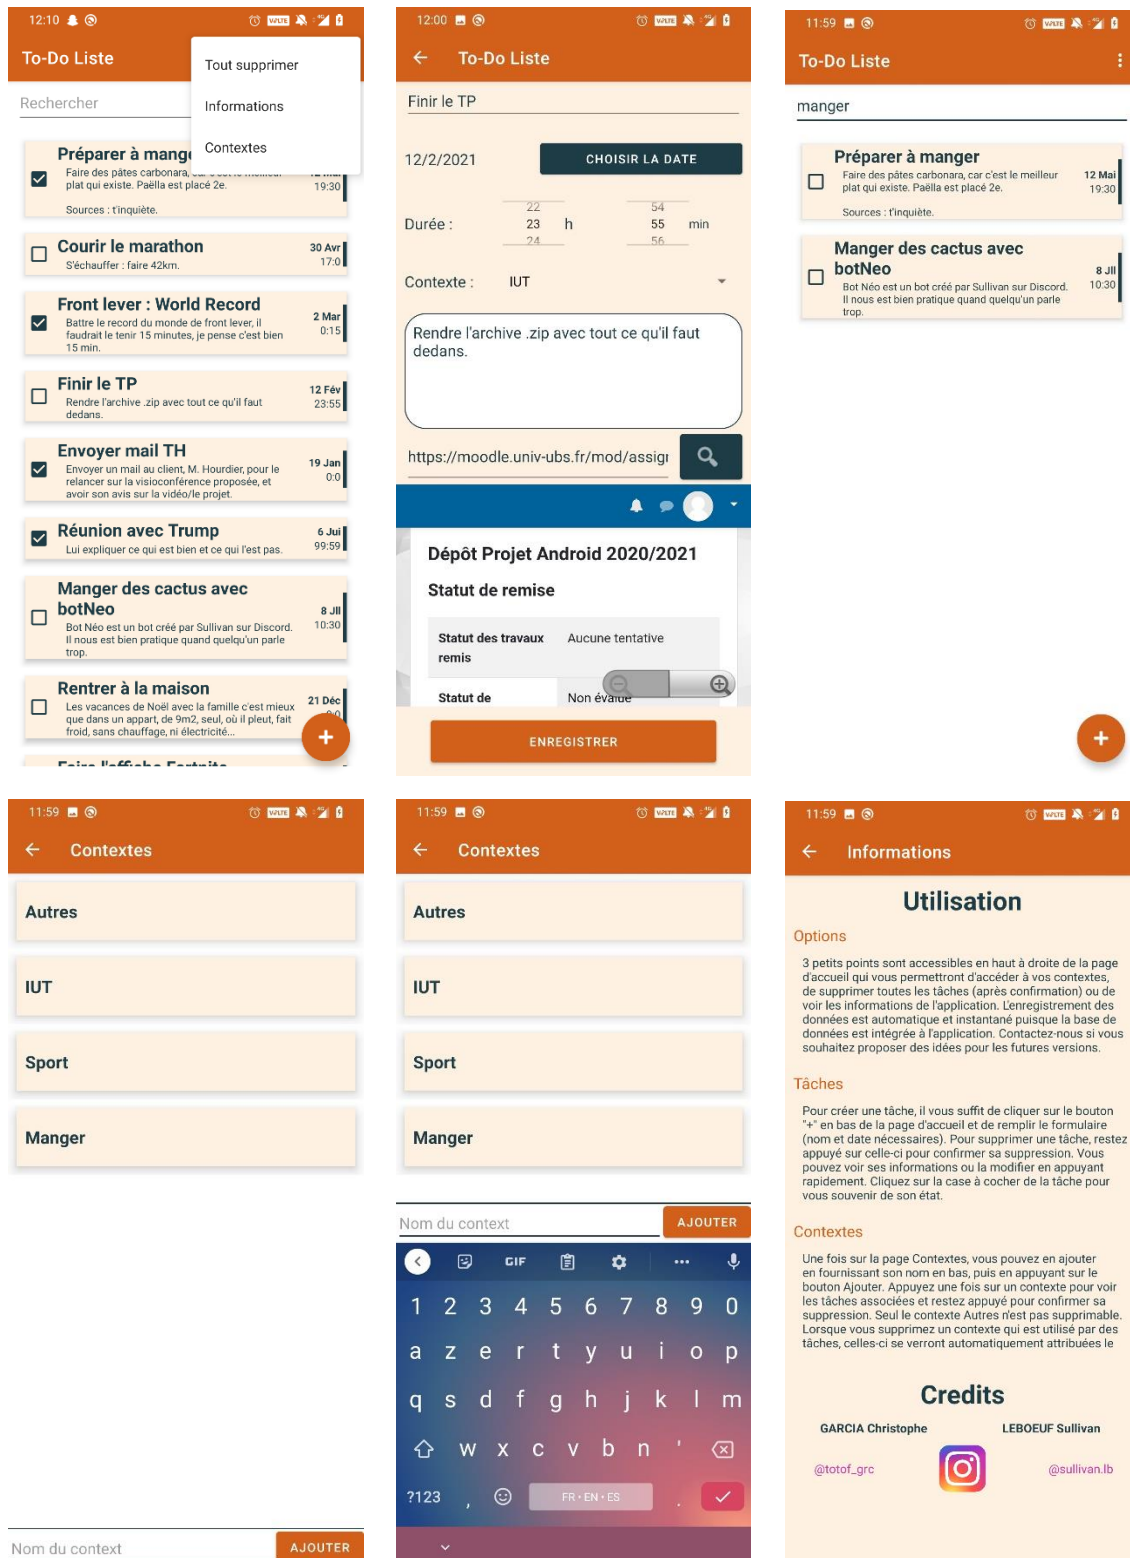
12:10

To-Do Liste

Tout supprimer

Informations

Contextes

Rechercher

Préparer à mang
Faire des pâtes carbonara, car c'est le meilleur plat qui existe. Paëlla est placé 2e.
19:30
Sources : t'inquiète.

Courir le marathon
S'échauffer : faire 42km.
30 Avr
17:0

Front lever : World Record
Battre le record du monde de front lever, il faudrait le tenir 15 minutes, je pense c'est bien 15 min.
2 Mar
0:15

Finir le TP
Rendre l'archive .zip avec tout ce qu'il faut dedans.
12 Fév
23:55

Envoyer mail TH
Envoyer un mail au client, M. Hourdier, pour le relancer sur la visioconférence proposée, et avoir son avis sur la vidéo/le projet.
19 Jan
0:0

Réunion avec Trump
Lui expliquer ce qui est bien et ce qui l'est pas.
6 Jui
99:59

Manger des cactus avec botNeo
Bot Néo est un bot créé par Sullivan sur Discord. Il nous est bien pratique quand quelqu'un parle trop.
8 Jll
10:30

Rentrer à la maison
Les vacances de Noël avec la famille c'est mieux que dans un appart, de 9m2, seul, où il pleut, fait froid, sans chauffage, ni électricité...
21 Déc

+

12:00

To-Do Liste

Finir le TP

12/2/2021

CHOISIR LA DATE

22
Durée : 23 h
24

54
55 min
56

Contexte : IUT

Rendre l'archive .zip avec tout ce qu'il faut dedans.

https://moodle.univ-ubs.fr/mod/assigı

Dépôt Projet Android 2020/2021

Statut de remise

| Statut des travaux remis | Aucune tentative |
|---|---|
| Statut de | Non évalué |

ENREGISTRER

11:59

To-Do Liste

manger

Préparer à manger
Faire des pâtes carbonara, car c'est le meilleur plat qui existe. Paëlla est placé 2e.
Sources : t'inquiète.
12 Mai
19:30

Manger des cactus avec botNeo
Bot Néo est un bot créé par Sullivan sur Discord. Il nous est bien pratique quand quelqu'un parle trop.
8 Jll
10:30

+

11:59

Contextes

Autres

IUT

Sport

Manger

Nom du context

AJOUTER

11:59

Contextes

Autres

IUT

Sport

Manger

Nom du context

AJOUTER

GIF

1 2 3 4 5 6 7 8 9 0
a z e r t y u i o p
q s d f g h j k l m
w x c v b n '
?123 , FR • EN • ES .

11:59

Informations

Utilisation

Options

3 petits points sont accessibles en haut à droite de la page d'accueil qui vous permettront d'accéder à vos contextes, de supprimer toutes les tâches (après confirmation) ou de voir les informations de l'application. L'enregistrement des données est automatique et instantané puisque la base de données est intégrée à l'application. Contactez-nous si vous souhaitez proposer des idées pour les futures versions.

Tâches

Pour créer une tâche, il vous suffit de cliquer sur le bouton "+" en bas de la page d'accueil et de remplir le formulaire (nom et date nécessaires). Pour supprimer une tâche, restez appuyé sur celle-ci pour confirmer sa suppression. Vous pouvez voir ses informations ou la modifier en appuyant rapidement. Cliquez sur la case à cocher de la tâche pour vous souvenir de son état.

Contextes

Une fois sur la page Contextes, vous pouvez en ajouter en fournissant son nom en bas, puis en appuyant sur le bouton Ajouter. Appuyez une fois sur un contexte pour voir les tâches associées et restez appuyé pour confirmer sa suppression. Seul le contexte Autres n'est pas supprimable. Lorsque vous supprimez un contexte qui est utilisé par des tâches, celles-ci se verront automatiquement attribuées le

Credits

GARCIA Christophe

LEBOEUF Sullivan

@totof_grc

@sullivan.lb